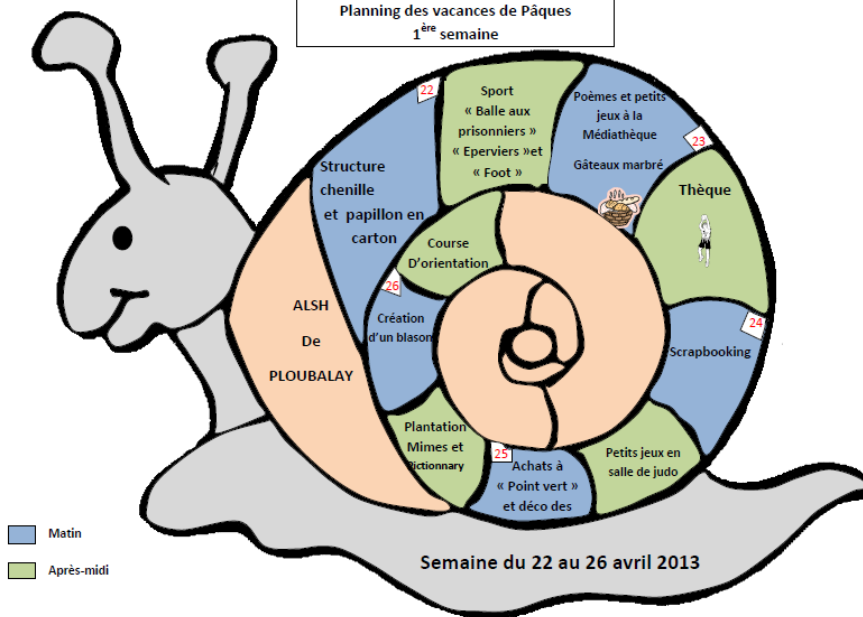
Planning des vacances de Pâques
1$^{ère}$ semaine

22

Structure chenille et papillon en carton

Sport « Balle aux prisonniers » « Eperviers »et « Foot »

Poèmes et petits jeux à la Médiathèque

Gâteaux marbré

23

Thèque

24

Scrapbooking

Petits jeux en salle de judo

25

Achats à « Point vert » et déco des

Plantation Mimes et Pictionnary

26

Création d'un blason

Course D'orientation

ALSH De PLOUBALAY

Matin

Après-midi

Semaine du 22 au 26 avril 2013